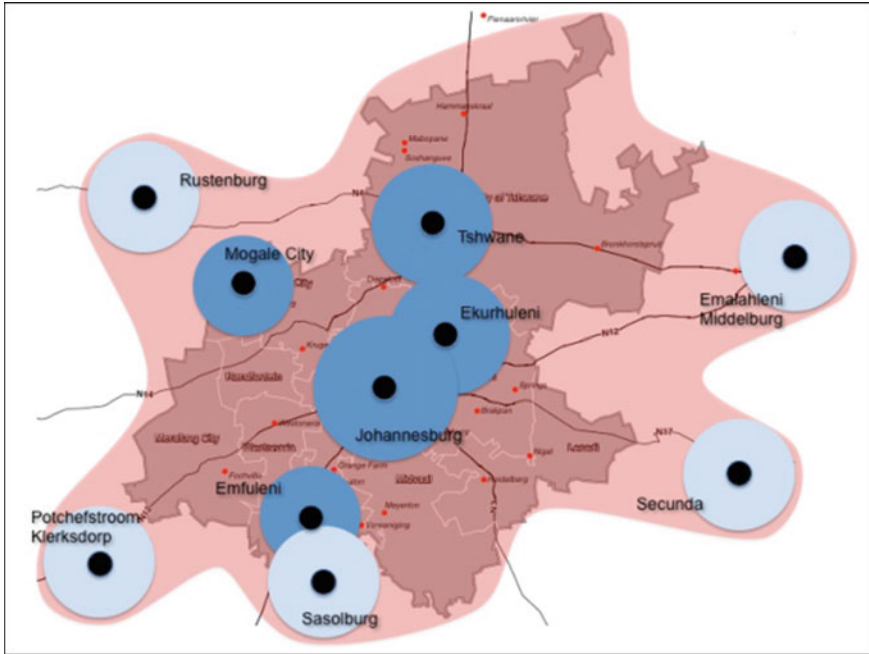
Panaarsrivier
Hammanskraal
Mabopane
Soshanguve
Rustenburg
N4
City of Tshwane
Tshwane
Bronkhorstspruit
Mogale City
Emalahleni
Middelburg
Ekurhuleni
N12
Krugersdorp
N14
Springs
Johannesburg
Brakpan
N17
Nigel
Lesedi
Westonaria
Heidelberg
Orange Farm
Midvaal
Emfuleni
Secunda
Meyerton
Vereeniging
Potchefstroom
Klerksdorp
Sasolburg